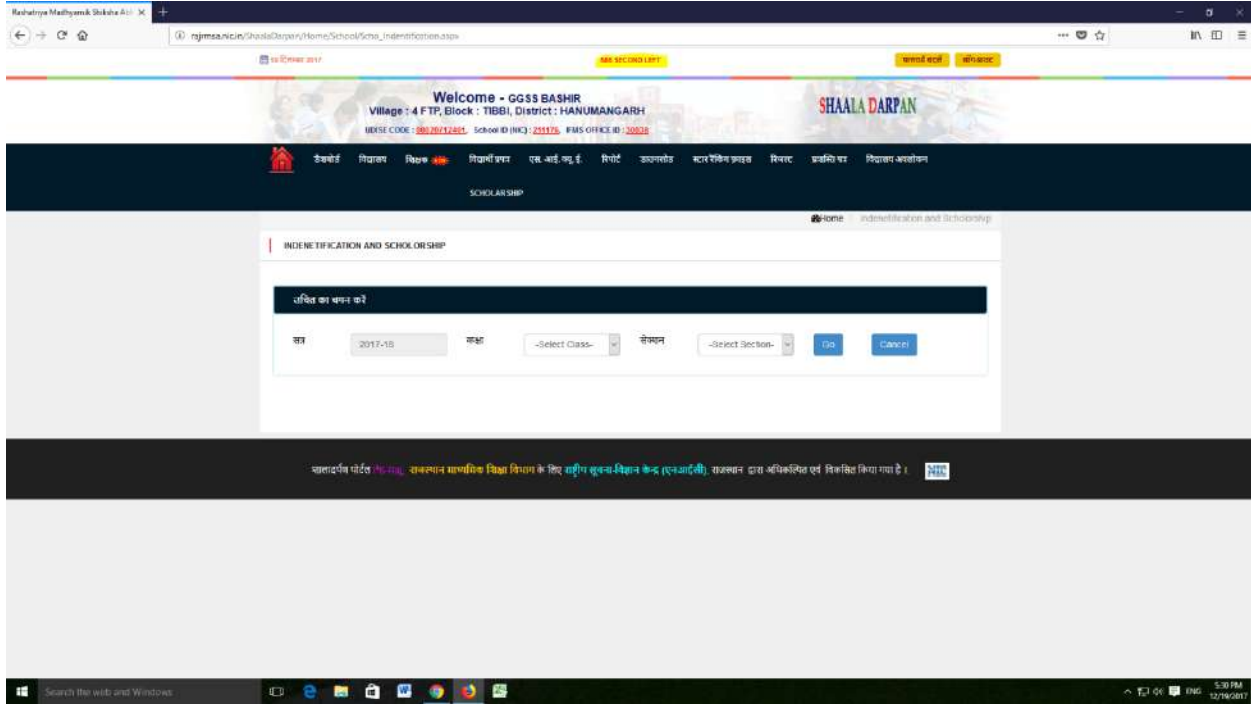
Rashatriya Madhyamik Shiksha Abh ×

rajrmsa.nic.in/ShaalaDarpan/Home/School/Scho_Indentification.aspx

19 दिसम्बर 2017

846 SECOND LEFT

पासवर्ड बदलें   लॉग आउट

Welcome - GGSS BASHIR
Village : 4 FTP, Block : TIBBI, District : HANUMANGARH
UDISE CODE : 08120712401, School ID (NIC) : 211176, IFMS OFFICE ID : 20838

SHAALA DARPAN

डैशबोर्ड   विद्यालय   शिक्षक   विद्यार्थी प्रपत्र   एस.आई.क्यू.ई.   रिपोर्ट   डाउनलोड   स्टार रैंकिंग प्रपत्र   शिकायत   प्रशिक्षण   विद्यालय अवलोकन

SCHOLARSHIP

Home   Indenetification and Scholorship

INDENETIFICATION AND SCHOLORSHIP

उचित का चयन करें

सत्र   2017-18   कक्षा   -Select Class-   सेक्शन   -Select Section-   Go   Cancel

शालादर्पण पोर्टल रमसा, राजस्थान माध्यमिक शिक्षा विभाग के लिए राष्ट्रीय सूचना-विज्ञान केन्द्र (एनआईसी), राजस्थान द्वारा अभिकल्पित एवं विकसित किया गया है।   NIC

Search the web and Windows

ENG   5:30 PM 12/19/2017